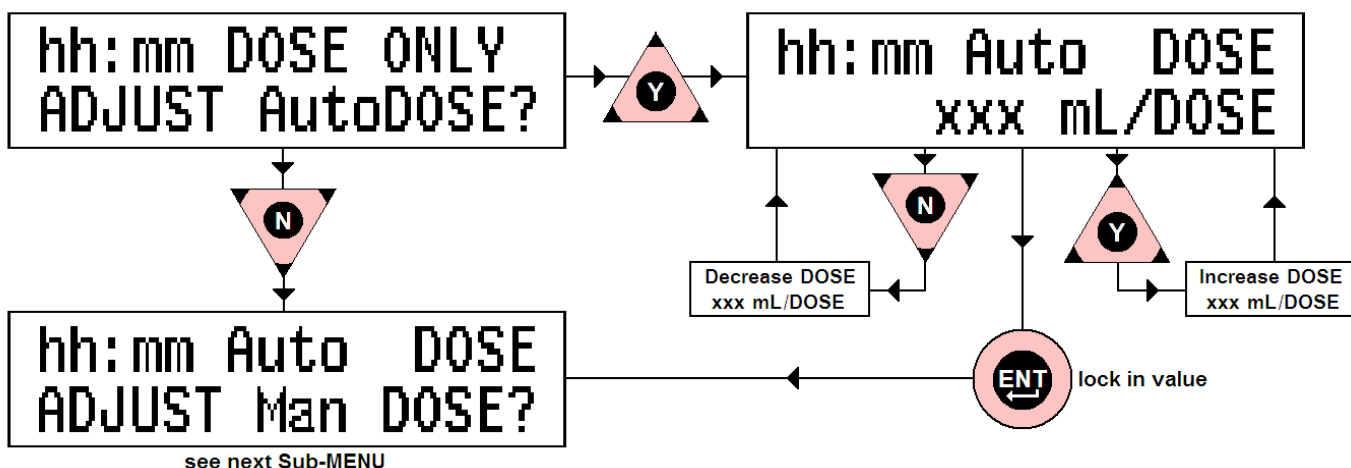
hh:mm DOSE ONLY
ADJUST AutoDOSE?

Y

hh:mm Auto DOSE
xxx mL/DOSE

N

N

Y

Decrease DOSE
xxx mL/DOSE

Increase DOSE
xxx mL/DOSE

hh:mm Auto DOSE
ADJUST Man DOSE?

ENT

lock in value

see next Sub-MENU